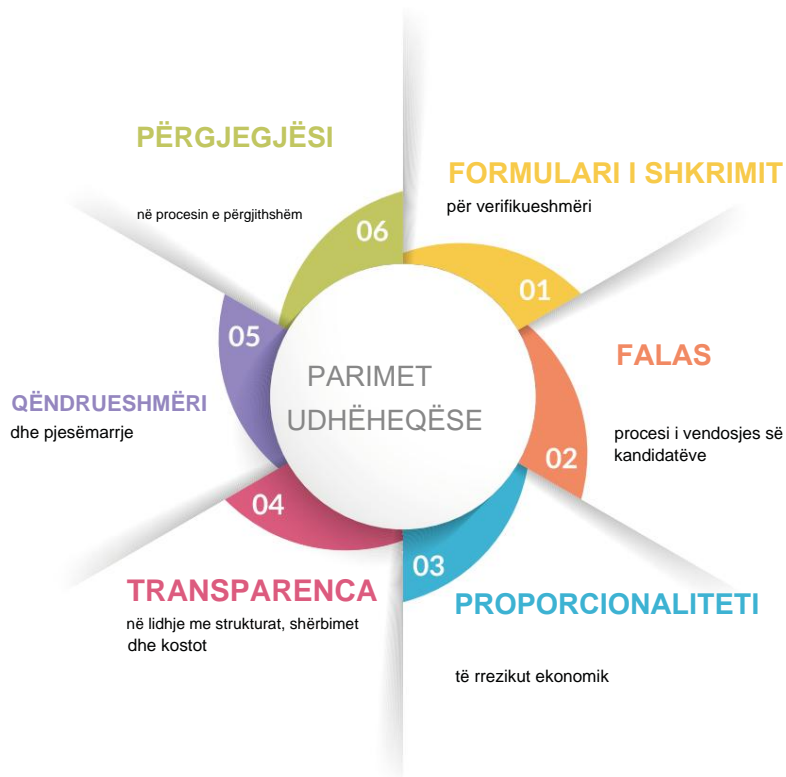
PARIMET UDHËHEQËSE

01
FORMULARI I SHKRIMIT
për verifikueshmëri

02
FALAS
procesi i vendosjes së kandidatëve

03
PROPORCIONALITETI
të rrezikut ekonomik

04
TRANSPARENCA
në lidhje me strukturat, shërbimet dhe kostot

05
QËNDRUESHMËRI
dhe pjesëmarrje

06
PËRGJEGJËSI
në procesin e përgjithshëm